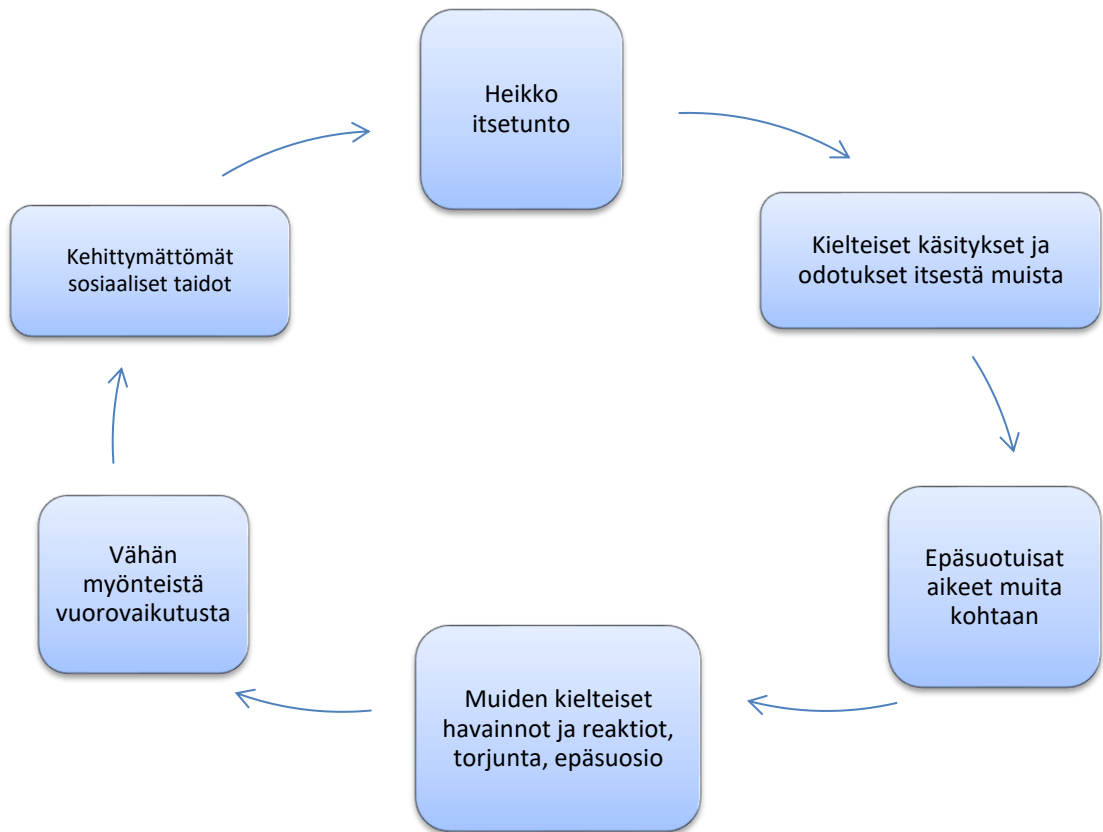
Heikko itsetunto

Kielteiset käsitykset ja odotukset itsestä muista

Epäsuotuisat aikeet muita kohtaan

Muiden kielteiset havainnot ja reaktiot, torjunta, epäsuosio

Vähän myönteistä vuorovaikutusta

Kehittymättömät sosiaaliset taidot